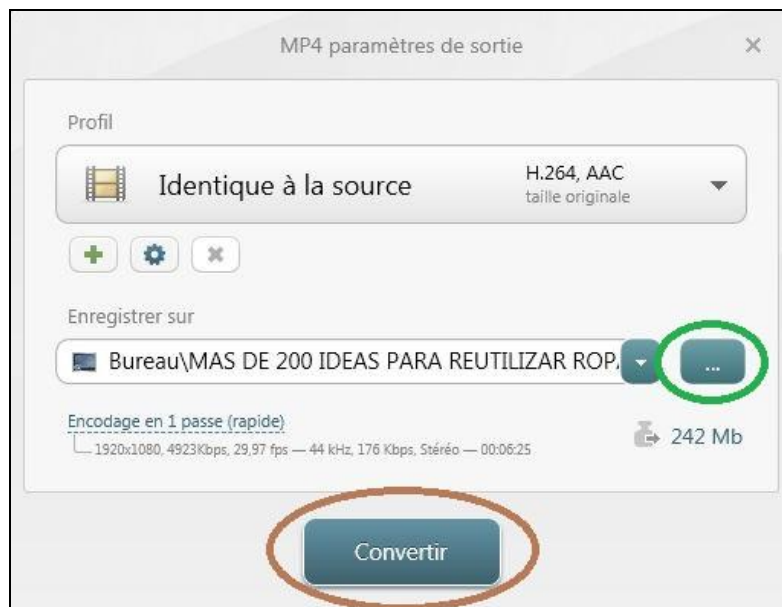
MP4 paramètres de sortie

×

Profil

Identique à la source

H.264, AAC
taille originale

Enregistrer sur

Bureau\MAS DE 200 IDEAS PARA REUTILIZAR ROP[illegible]

...

Encodage en 1 passe (rapide)

1920x1080, 4923Kbps, 29,97 fps — 44 kHz, 176 Kbps, Stéréo — 00:06:25

242 Mb

Convertir